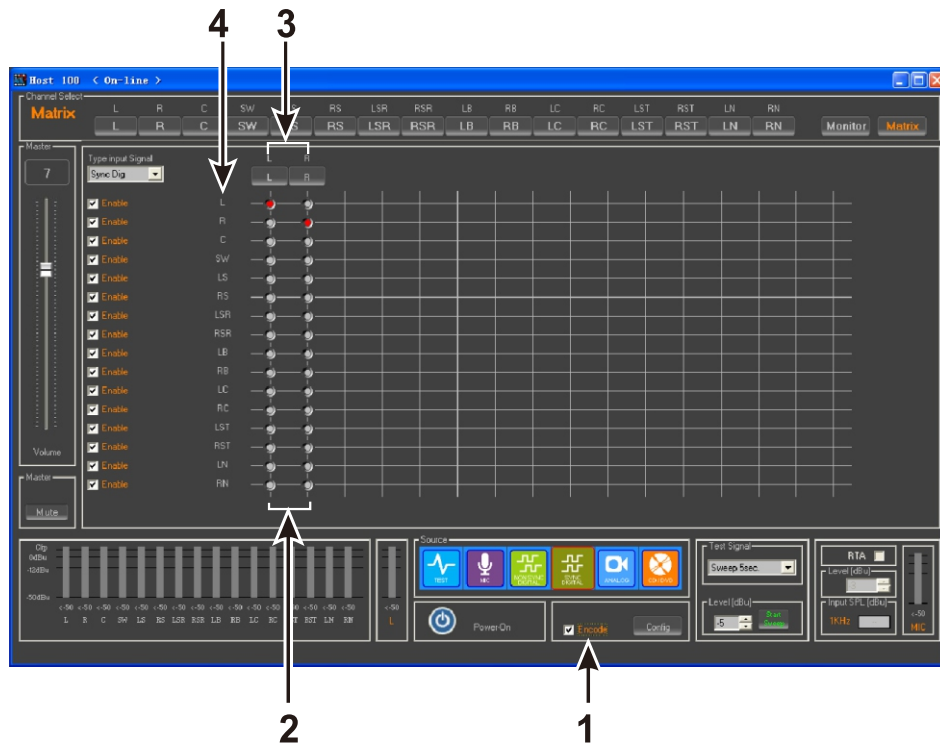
4 3

Host 100 < On-line >

Channel Select
Matrix
L R C SW RS LSR RSR LB RB LC RC LST RST LN RN
L R C SW S RS LSR RSR LB RB LC RC LST RST LN RN
Monitor Matrix

Master
7
Volume

Master
Mute

Type input Signal
Sync Dig
L R
L R

Enable L
Enable R
Enable C
Enable SW
Enable LS
Enable RS
Enable LSR
Enable RSR
Enable LB
Enable RB
Enable LC
Enable RC
Enable LST
Enable RST
Enable LN
Enable RN

Clip
0dBu
-12dBu
-50dBu
c-50 c-50 c-50 c-50 c-50 c-50 c-50 c-50 c-50 c-50 c-50 c-50 c-50 c-50 c-50
L R C SW LS RS LSR RSR LB RB LC RC ST RST LN RN
c-50
L

Source
TEST MIC NON SYNC DIGITAL SYNC DIGITAL ANALOG CD/DVD
PowerOn
Encode
Config

Test Signal
Sweep 5sec.
Level [dBu]
-5
Start Sweep

RTA
Level [dBu]
Input SPL [dBu]
1KHz
c-50
MIC

2 1